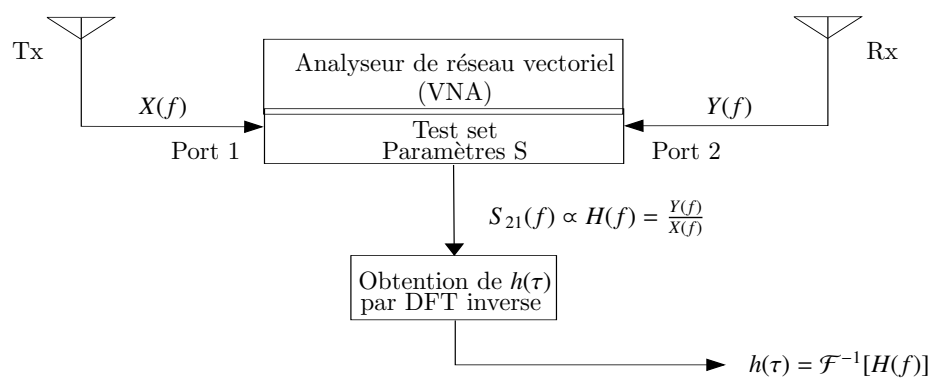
Tx

Rx

Analyseur de réseau vectoriel (VNA)

$X(f)$

$Y(f)$

Test set
Paramètres S

Port 1

Port 2

$S_{21}(f) \propto H(f) = \frac{Y(f)}{X(f)}$

Obtention de $h(\tau)$ par DFT inverse

$h(\tau) = \mathcal{F}^{-1}[H(f)]$